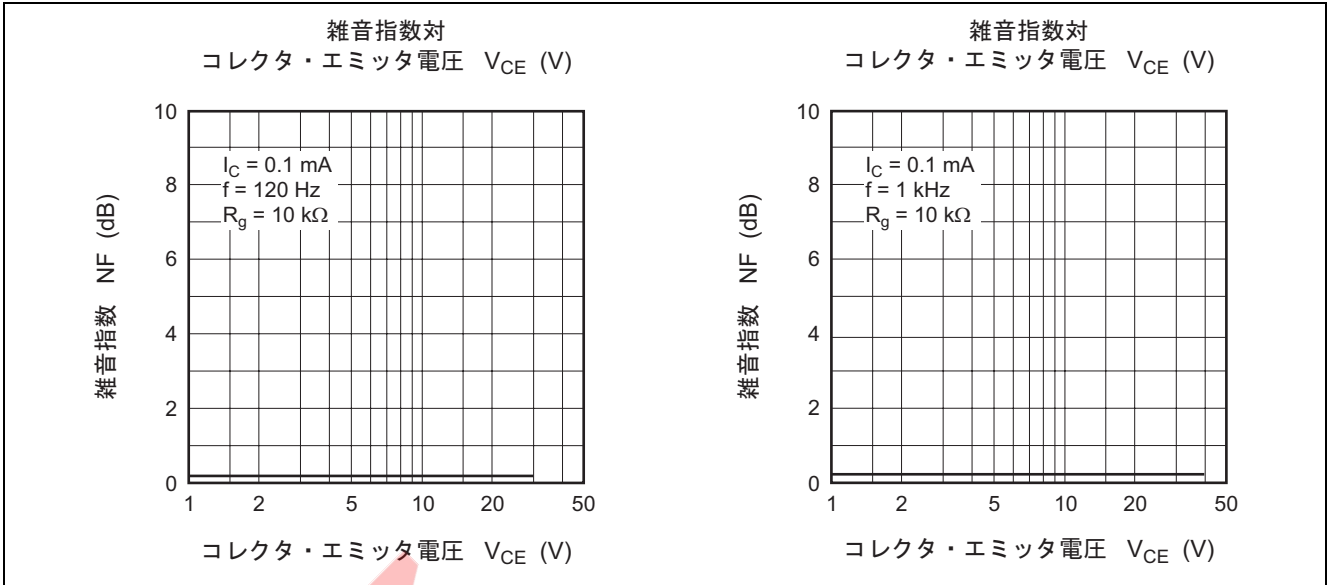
雑音指数対
コレクタ・エミッタ電圧 $V_{CE}$ (V)

10
8
6
4
2
0

$I_C$ = 0.1 mA
f = 120 Hz
$R_g$ = 10 kΩ

雑音指数 NF (dB)

1 2 5 10 20 50

コレクタ・エミッタ電圧 $V_{CE}$ (V)

雑音指数対
コレクタ・エミッタ電圧 $V_{CE}$ (V)

10
8
6
4
2
0

$I_C$ = 0.1 mA
f = 1 kHz
$R_g$ = 10 kΩ

雑音指数 NF (dB)

1 2 5 10 20 50

コレクタ・エミッタ電圧 $V_{CE}$ (V)